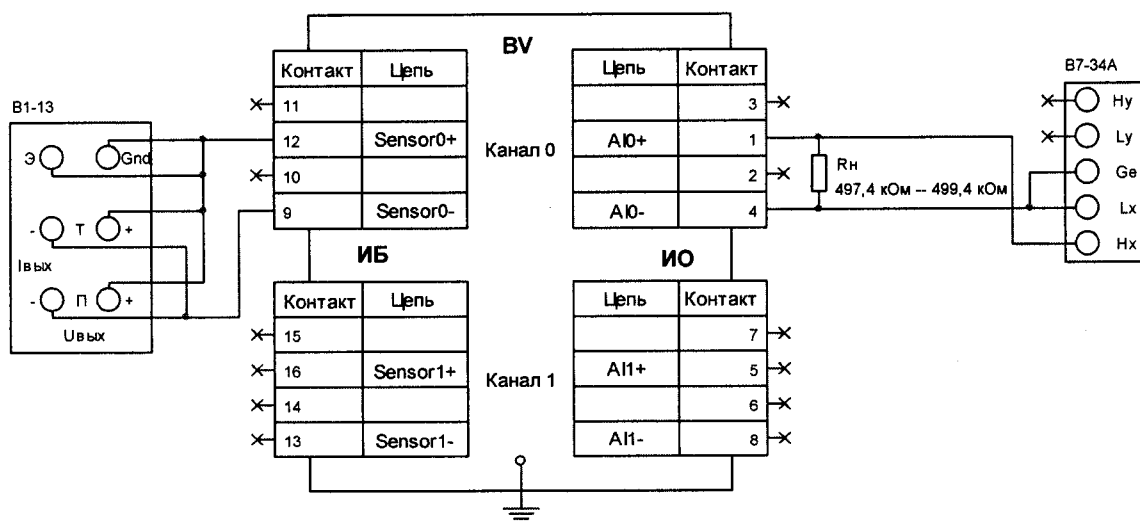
BV

В1-13

Э Gnd

- Т +

Iвых

- П +

Uвых

| Контакт | Цепь |
|---|---|
| 11 | |
| 12 | Sensor0+ |
| 10 | |
| 9 | Sensor0- |

Канал 0

| Цепь | Контакт |
|---|---|
| | 3 |
| AI0+ | 1 |
| | 2 |
| AI0- | 4 |

Rн
497,4 кОм -- 499,4 кОм

В7-34А

Hy
Ly
Ge
Lx
Hx

ИБ

ИО

| Контакт | Цепь |
|---|---|
| 15 | |
| 16 | Sensor1+ |
| 14 | |
| 13 | Sensor1- |

Канал 1

| Цепь | Контакт |
|---|---|
| | 7 |
| AI1+ | 5 |
| | 6 |
| AI1- | 8 |